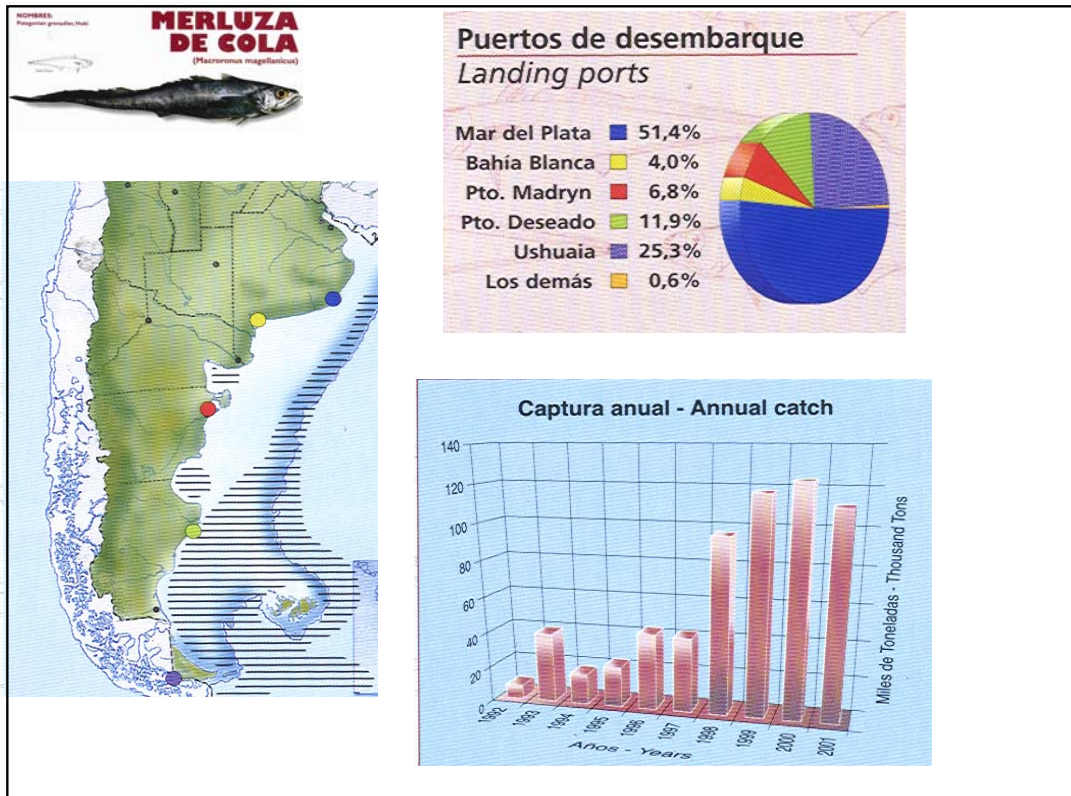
NOMBRES:
Patagonian grenadier, Hoki

MERLUZA DE COLA
(Macroronus magellanicus)

Puertos de desembarque
Landing ports

| Mar del Plata | 51,4% |
|---|---|
| Bahía Blanca | 4,0% |
| Pto. Madryn | 6,8% |
| Pto. Deseado | 11,9% |
| Ushuaia | 25,3% |
| Los demás | 0,6% |

Captura anual - Annual catch

140
120
100
80
60
40
20
0

1992 1993 1994 1995 1996 1997 1998 1999 2000 2001

Años - Years

Miles de Toneladas - Thousand Tons